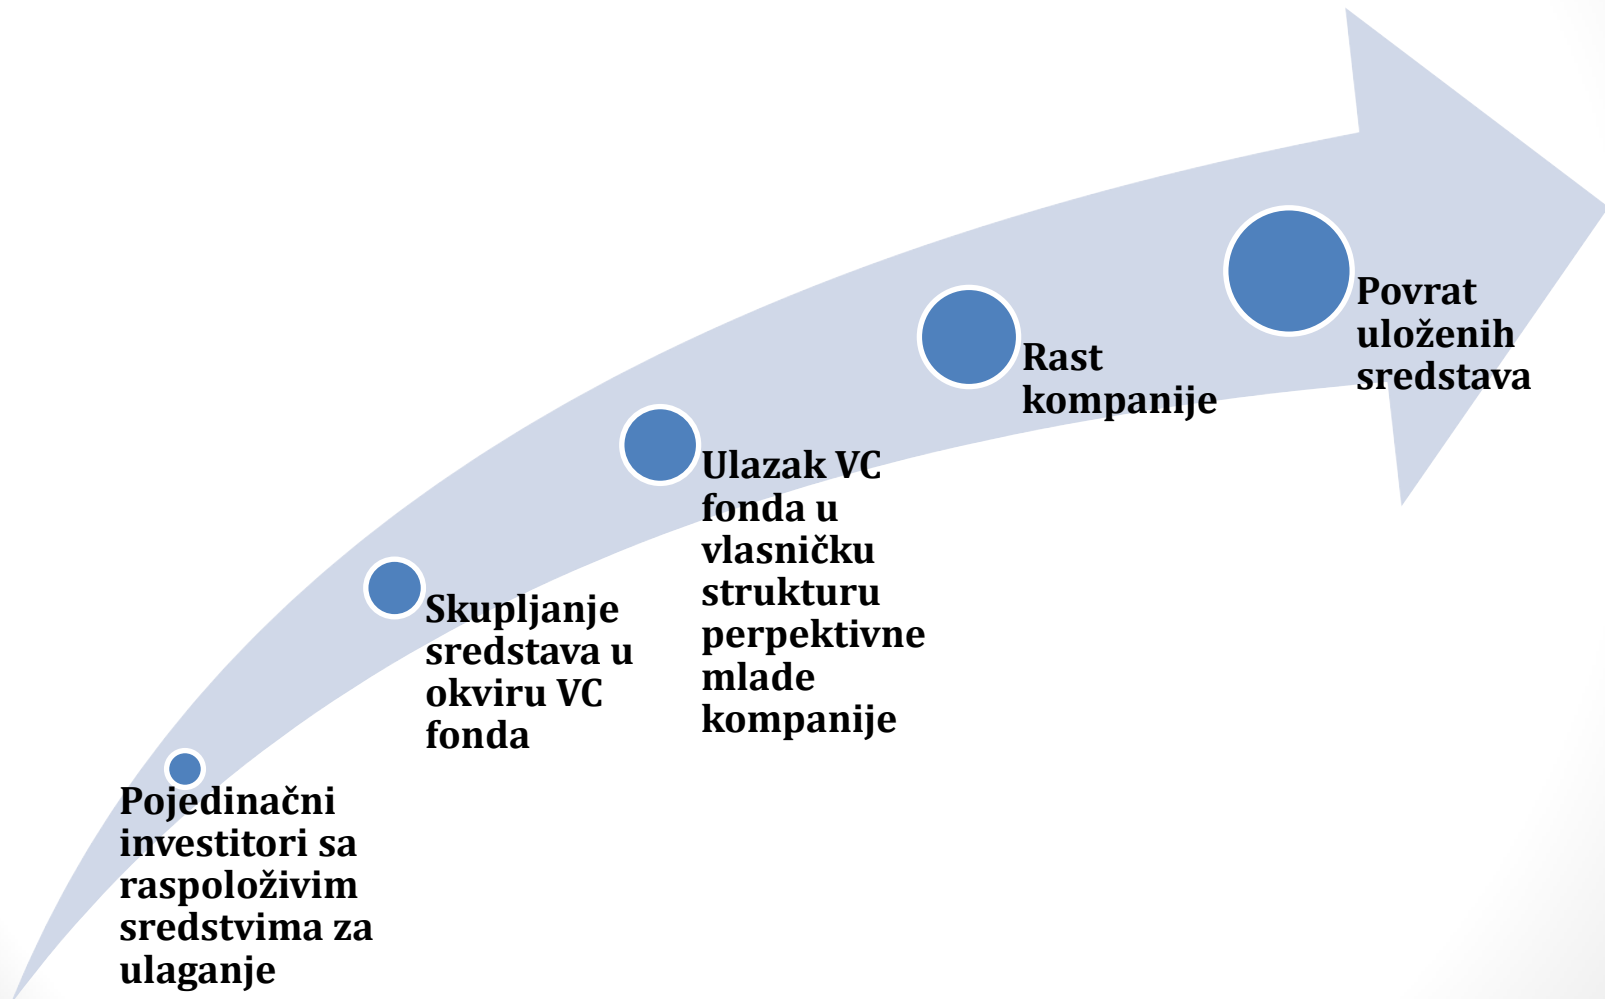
Pojedinačni investitori sa raspoloživim sredstvima za ulaganje

Skupljanje sredstava u okviru VC fonda

Ulazak VC fonda u vlasničku strukturu perpektivne mlade kompanije

Rast kompanije

Povrat uloženih sredstava